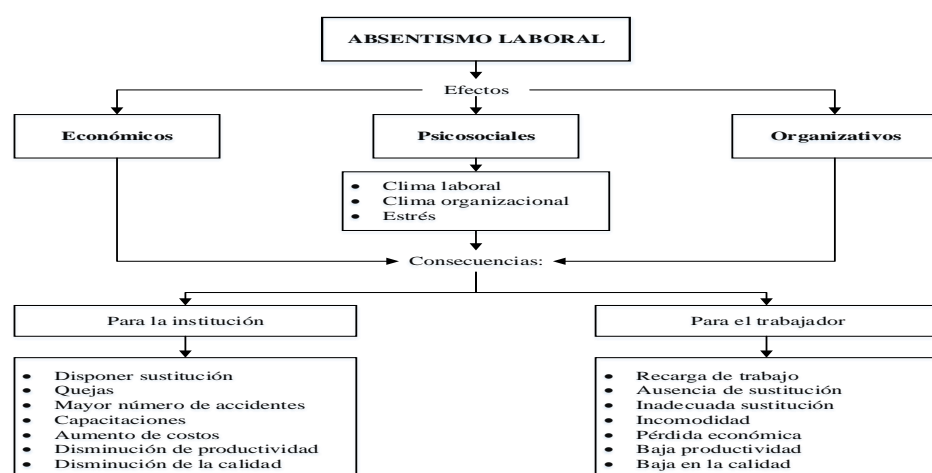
ABSENTISMO LABORAL

Efectos

Económicos

Psicosociales

Organizativos

- Clima laboral
- Clima organizacional
- Estrés

Consecuencias:

Para la institución

- Disponer sustitución
- Quejas
- Mayor número de accidentes
- Capacitaciones
- Aumento de costos
- Disminución de productividad
- Disminución de la calidad

Para el trabajador

- Recarga de trabajo
- Ausencia de sustitución
- Inadecuada sustitución
- Incomodidad
- Pérdida económica
- Baja productividad
- Baja en la calidad